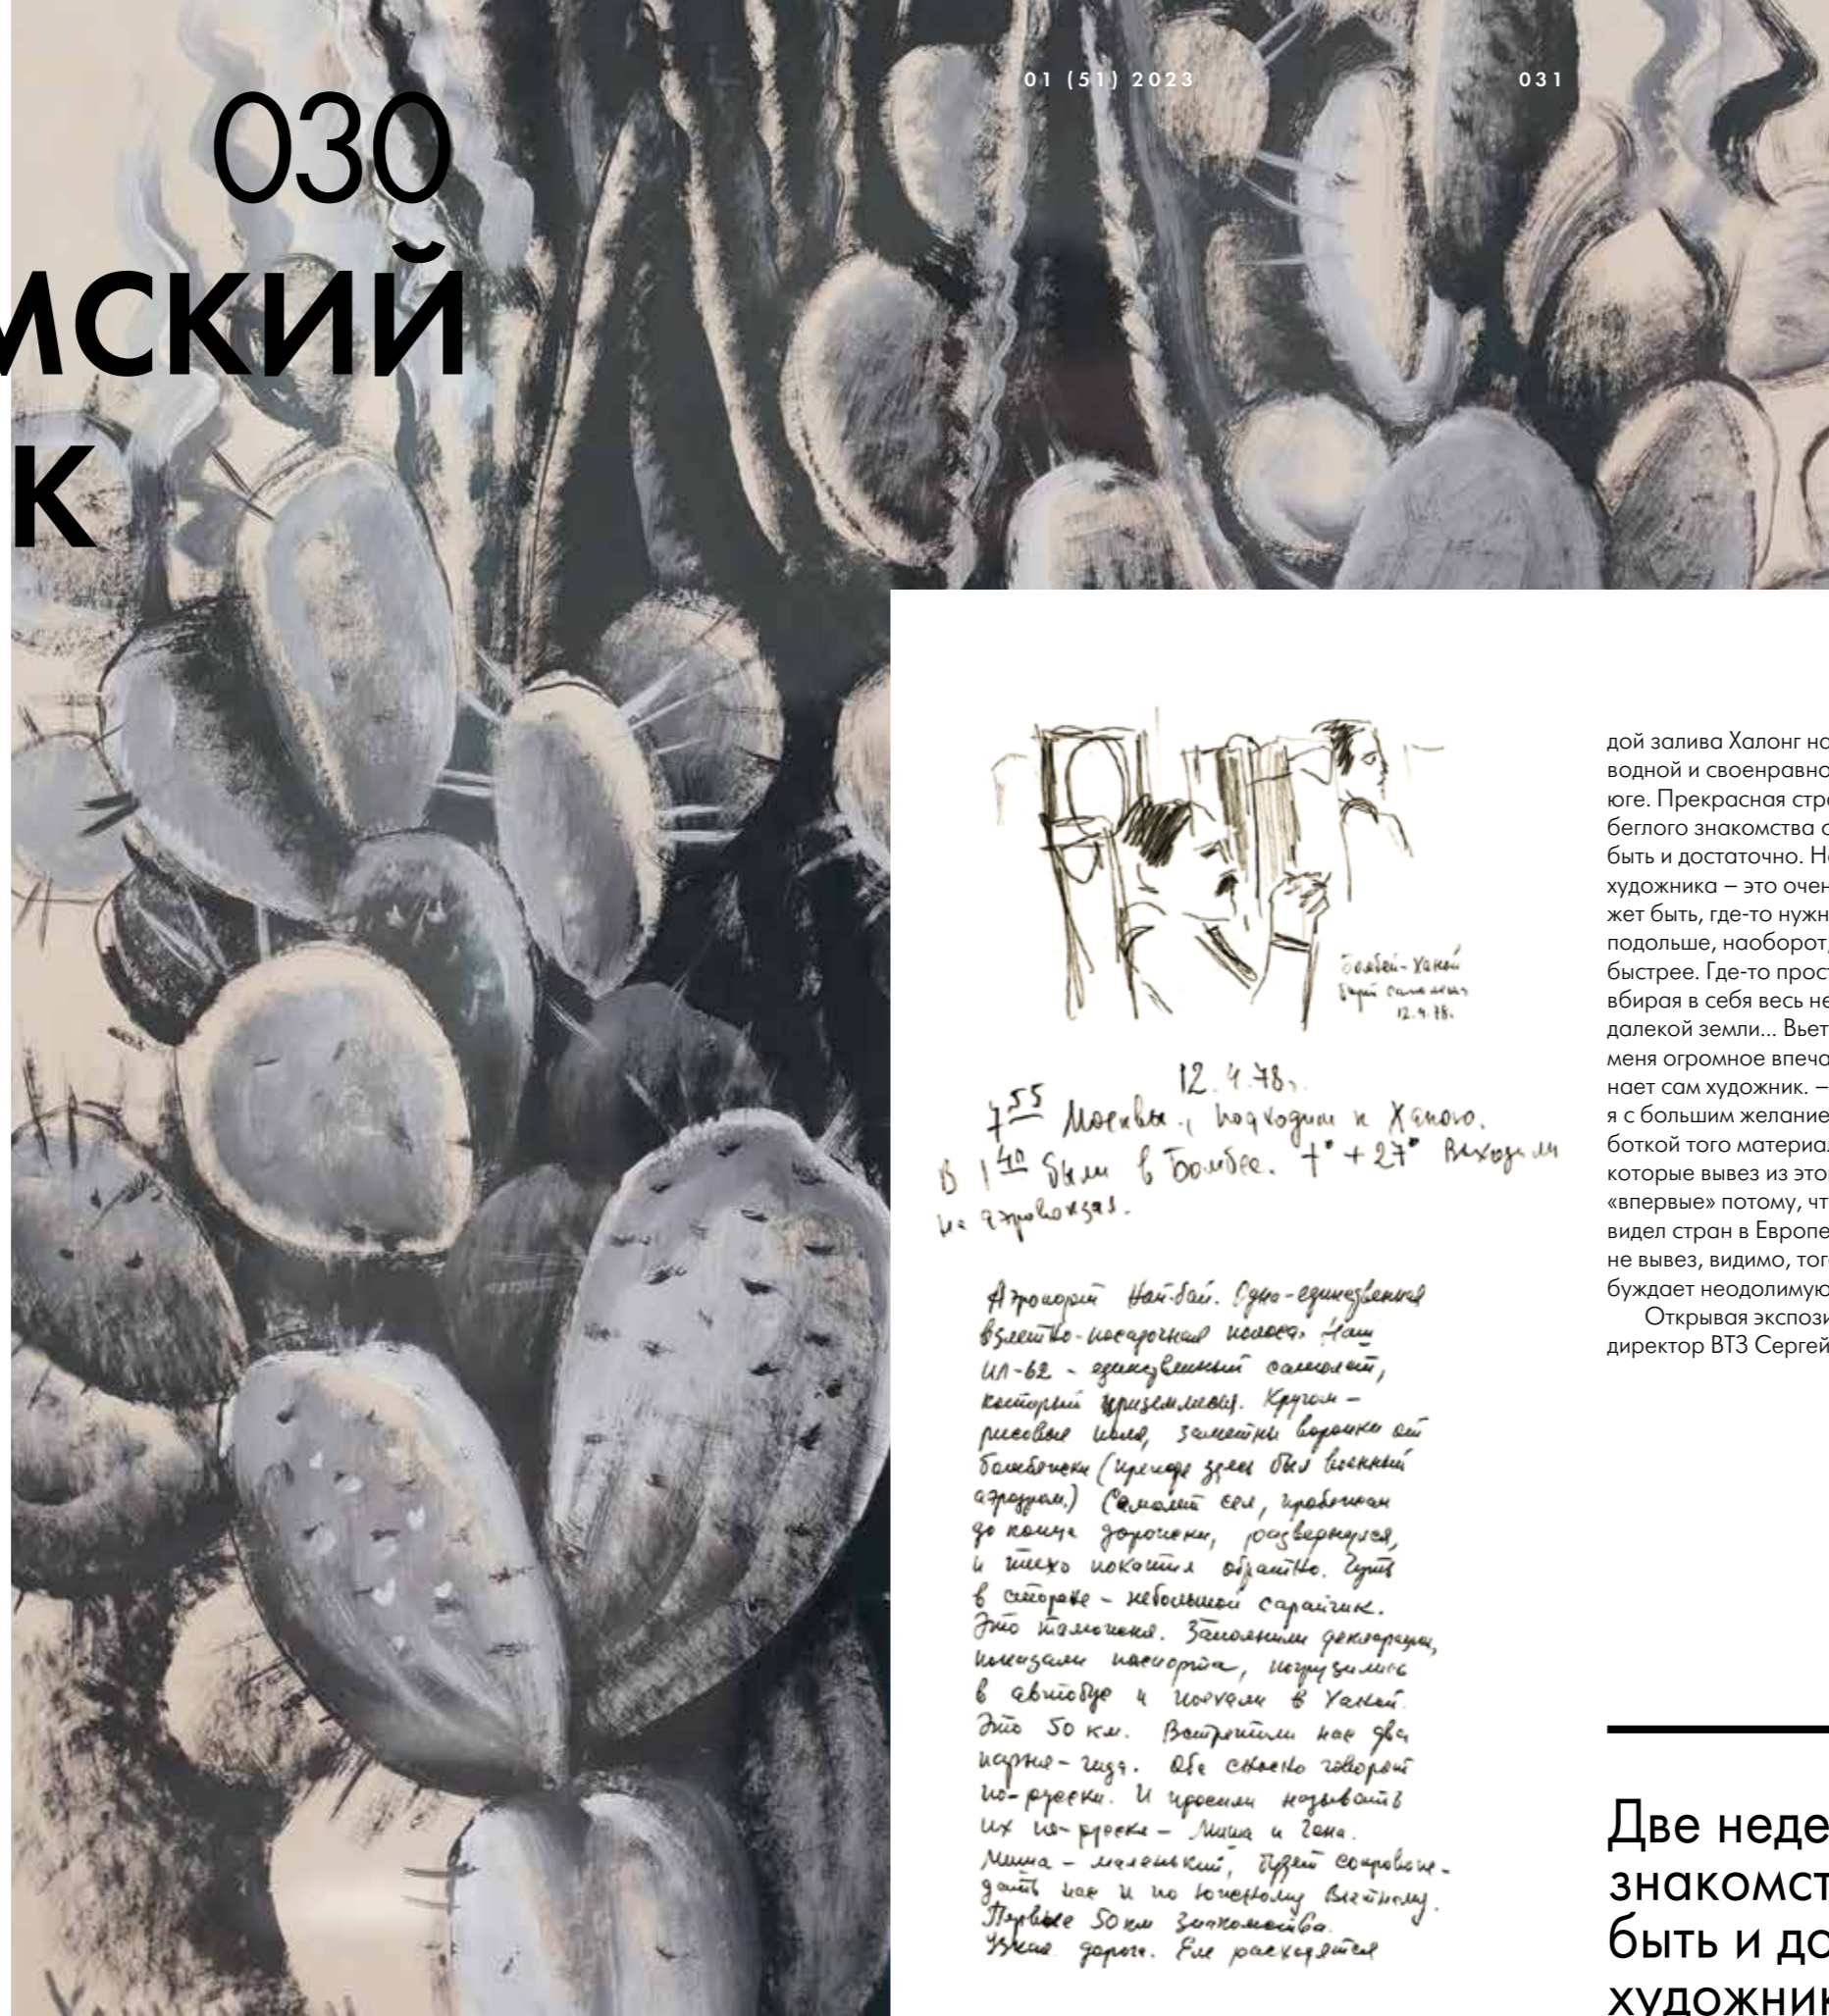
030

МСКИЙ

К

01 (51) 2023

031

Бомбей-Ханой
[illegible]
12.4.78.

12.4.78.
$7^{\underline{55}}$ Москвы. Подходим к Ханою.
В $1^{\underline{40}}$ были в Бомбее. $t° +27°$ Выходили на аэровокзал.

Аэропорт Нат-бай. Одно-единственная взлетно-посадочная полоса. Наш ИЛ-62 - единственный самолет, который приземлился. Кругом - рисовые поля, заметны воронки от бомбежки (прежде здесь был военный аэродром.) Самолет сел, пробежал до конца дорожки, развернулся, и тихо покатил обратно. Чуть в стороне - небольшой сарайчик. Это таможня. Заполнили декларации, показали паспорта, погрузились в автобус и поехали в Ханой. Это 50 км. Встретили нас два парня - гида. Оба сносно говорят по-русски. И просили называть их по-русски - Миша и Гена. Миша - маленький, будет сопровождать нас и по южному Вьетнаму. Первые 50 км знакомство. Узкая дорога. Еле расходятся

дой залива Халонг но
водной и своенравно
юге. Прекрасная стр
беглого знакомства с
быть и достаточно. Н
художника – это очен
жет быть, где-то нужн
подольше, наоборот,
быстрее. Где-то прост
вбирая в себя весь не
далекой земли... Вьет
меня огромное впеча
нает сам художник. –
я с большим желание
боткой того материал
которые вывез из это
«впервые» потому, чт
видел стран в Европе
не вывез, видимо, тог
буждает неодолимую

Открывая экспози
директор ВТЗ Сергей

Две неде
знакомст
быть и до
художник